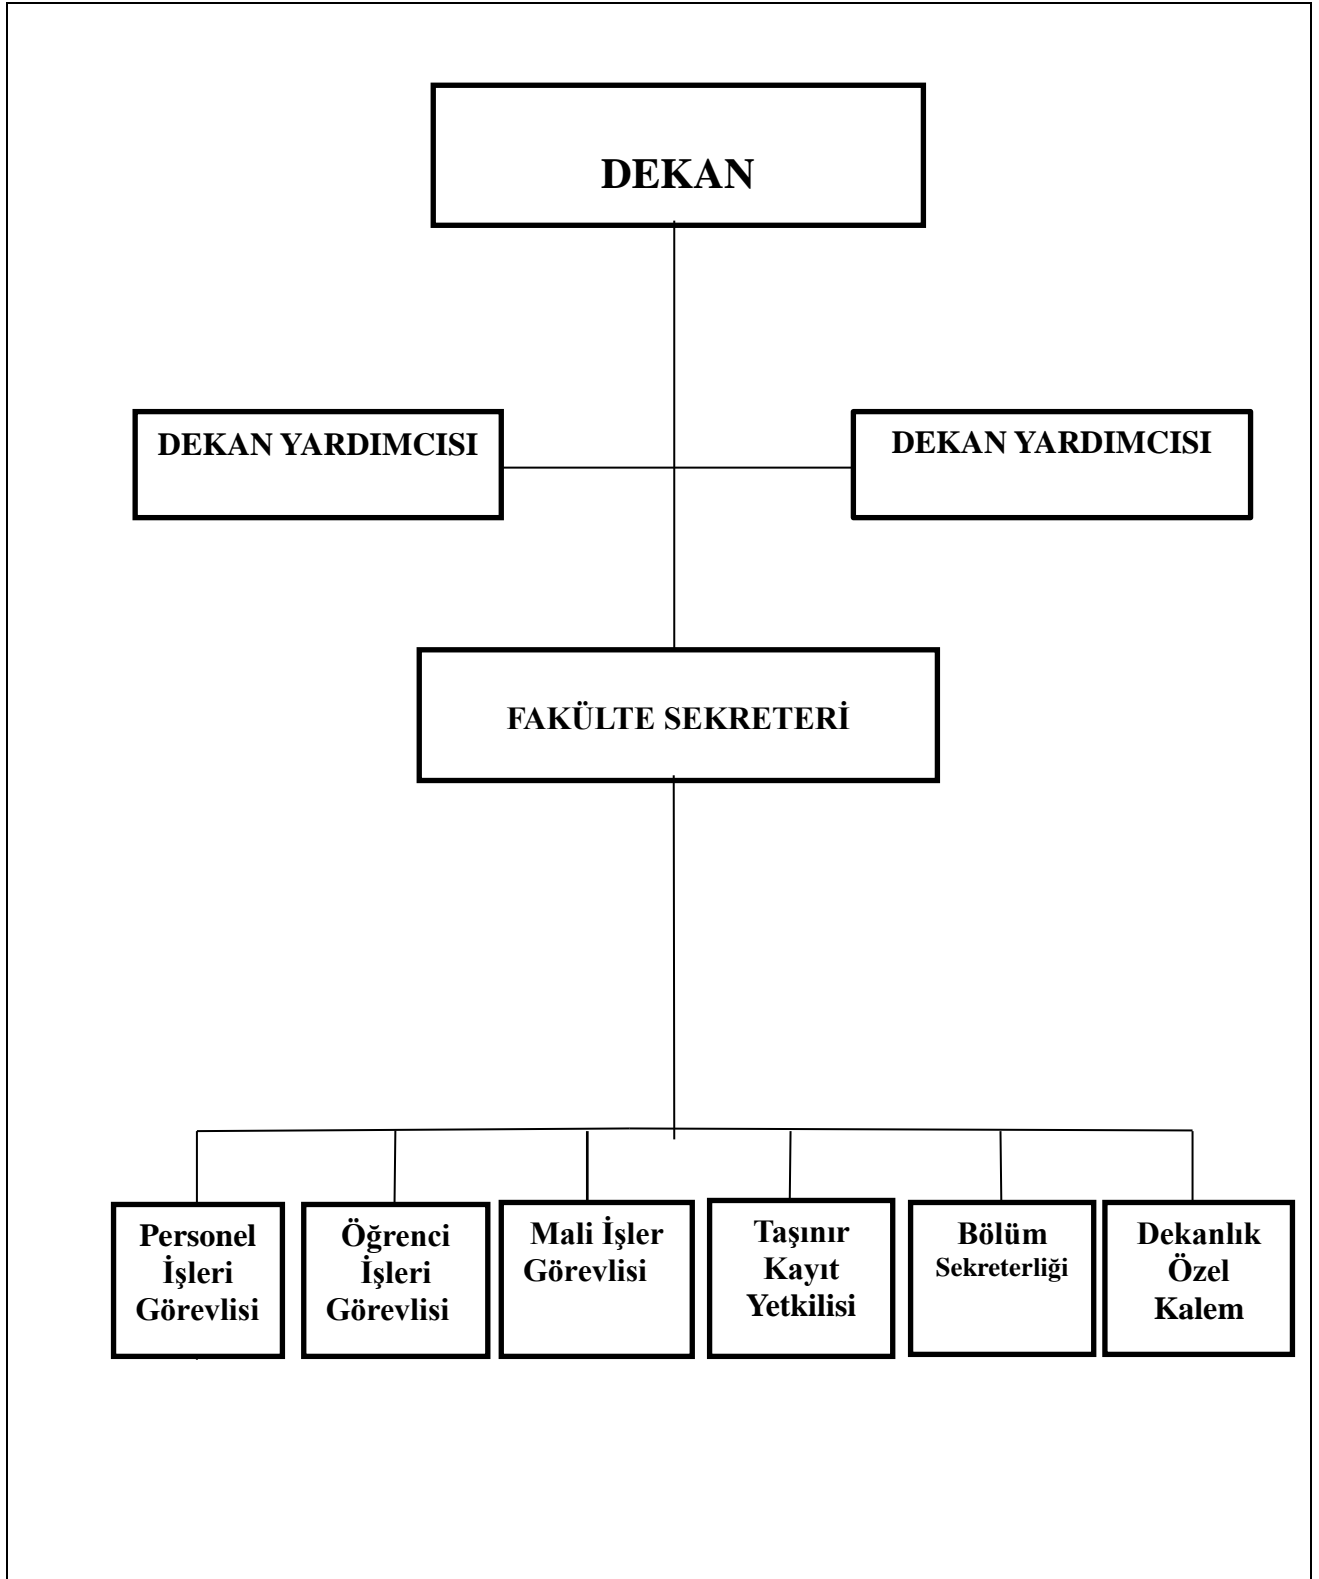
DEKAN

DEKAN YARDIMCISI

DEKAN YARDIMCISI

FAKÜLTE SEKRETERİ

Personel İşleri Görevlisi

Öğrenci İşleri Görevlisi

Mali İşler Görevlisi

Taşınır Kayıt Yetkilisi

Bölüm Sekreterliği

Dekanlık Özel Kalem